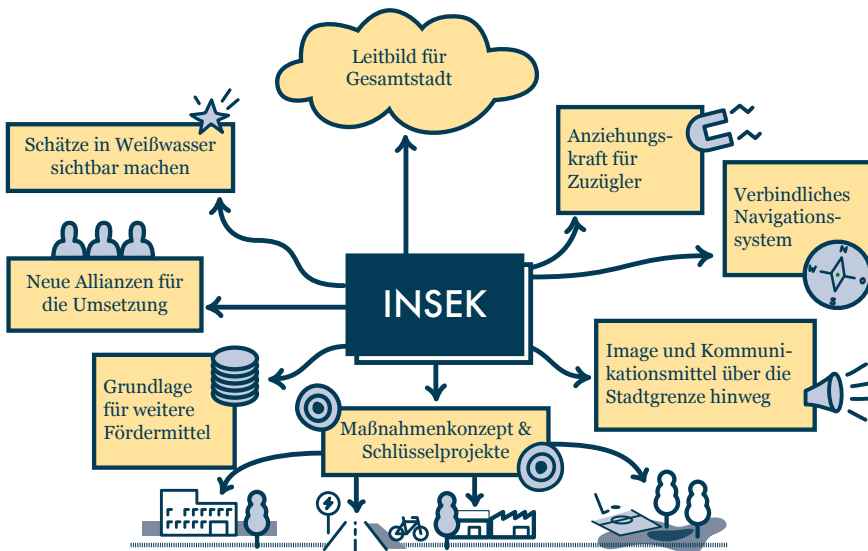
Leitbild für Gesamtstadt

Schätze in Weißwasser sichtbar machen

Anziehungskraft für Zuzügler

Verbindliches Navigationssystem

Neue Allianzen für die Umsetzung

INSEK

Image und Kommunikationsmittel über die Stadtgrenze hinweg

Grundlage für weitere Fördermittel

Maßnahmenkonzept & Schlüsselprojekte

N

S